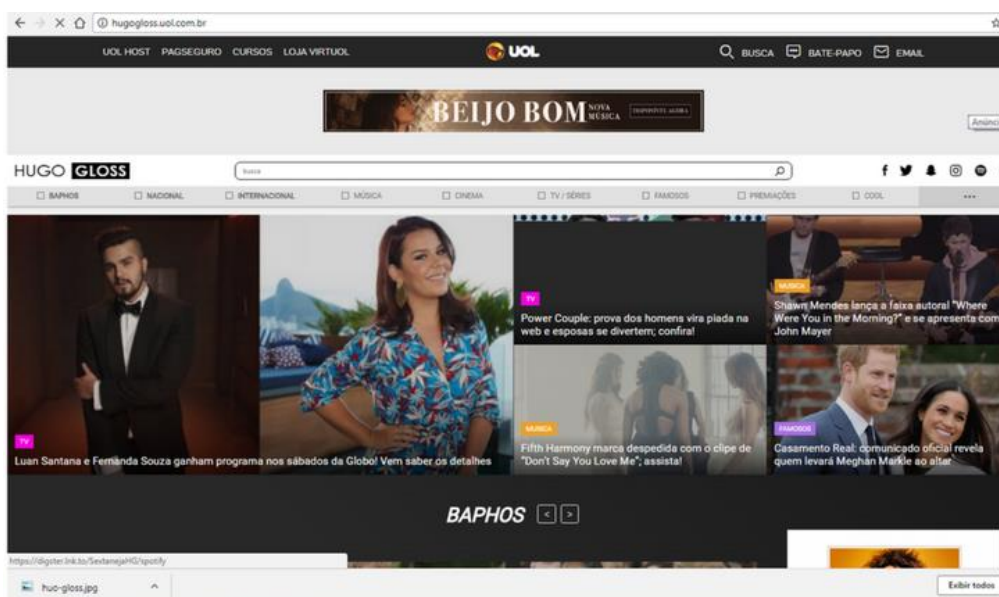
hugogloss.uol.com.br

UOL HOST PAGSEGURO CURSOS LOJA VIRTUOL

UOL

BUSCA BATE-PAPO EMAIL

BEIJO BOM NOVA MÚSICA

Anúncio

HUGO GLOSS

busca

BAPHOS NACIONAL INTERNACIONAL MÚSICA CINEMA TV / SÉRIES FAMOSOS PREMIAÇÕES COOL ...

TV
Luan Santana e Fernanda Souza ganham programa nos sábados da Globo! Vem saber os detalhes

TV
Power Couple: prova dos homens vira piada na web e esposas se divertem; confira!

MUSICA
Shawn Mendes lança a faixa autoral "Where Were You in the Morning?" e se apresenta com John Mayer

MUSICA
Fifth Harmony marca despedida com o clipe de "Don't Say You Love Me"; assista!

FAMOSOS
Casamento Real: comunicado oficial revela quem levará Meghan Markle ao altar

BAPHOS

https://digster.lnk.to/SertanejaHG/spotify

huo-gloss.jpg

Exibir todos